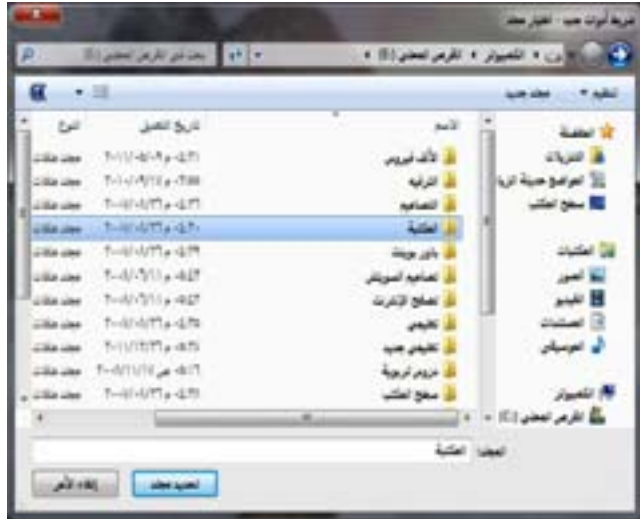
شريط أدوات جديد - اختيار مجلد

ن ◂ الكمبيوتر ◂ القرص المحلي (C:) ◂

بحث في القرص المحلي (C:)

تنظيم ▾ مجلد جديد

المفضلة
التنزيلات
المواقع حديثة الزيارة
سطح المكتب

المكتبات
الصور
الفيديو
المستندات
الموسيقى

الكمبيوتر
القرص المحلي (C:)

| الاسم | تاريخ التعديل | النوع |
|---|---|---|
| ألف ليرزين | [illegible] | مجلد ملفات |
| الترقية | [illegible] | مجلد ملفات |
| التصاميم | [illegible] | مجلد ملفات |
| المكتبة | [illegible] | مجلد ملفات |
| باور بوينت | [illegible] | مجلد ملفات |
| تصاميم الكمبيوتر | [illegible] | مجلد ملفات |
| تصفح الإنترنت | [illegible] | مجلد ملفات |
| تعليمي | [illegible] | مجلد ملفات |
| تعليمي جديد | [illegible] | مجلد ملفات |
| دروس تربوية | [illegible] | مجلد ملفات |
| سطح المكتب | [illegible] | مجلد ملفات |

المجلد: المكتبة

تحديد مجلد   إلغاء الأمر